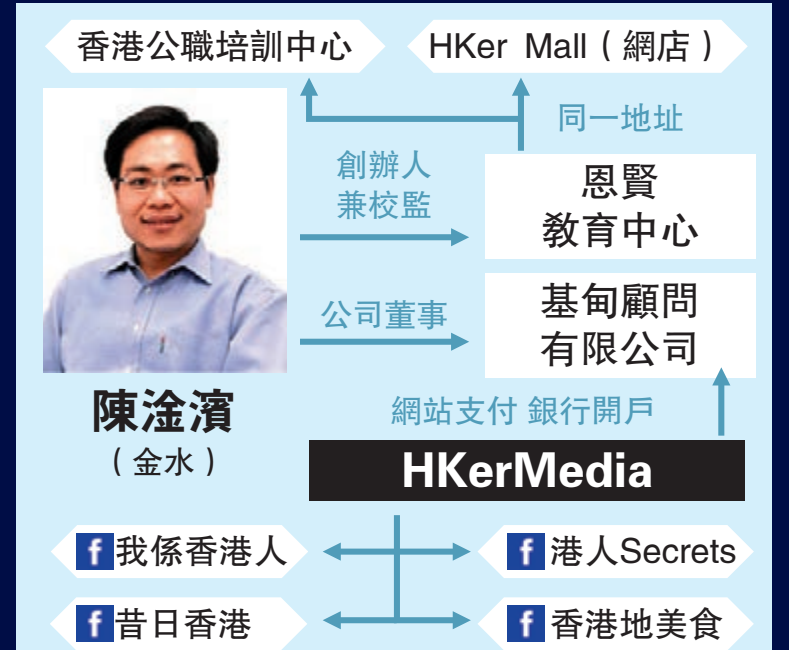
香港公職培訓中心

HKer Mall（網店）

同一地址

創辦人
兼校監

恩賢
教育中心

公司董事

基甸顧問
有限公司

陳淦濱
（金水）

網站支付 銀行開戶

HKerMedia

f 我係香港人

f 港人Secrets

f 昔日香港

f 香港地美食